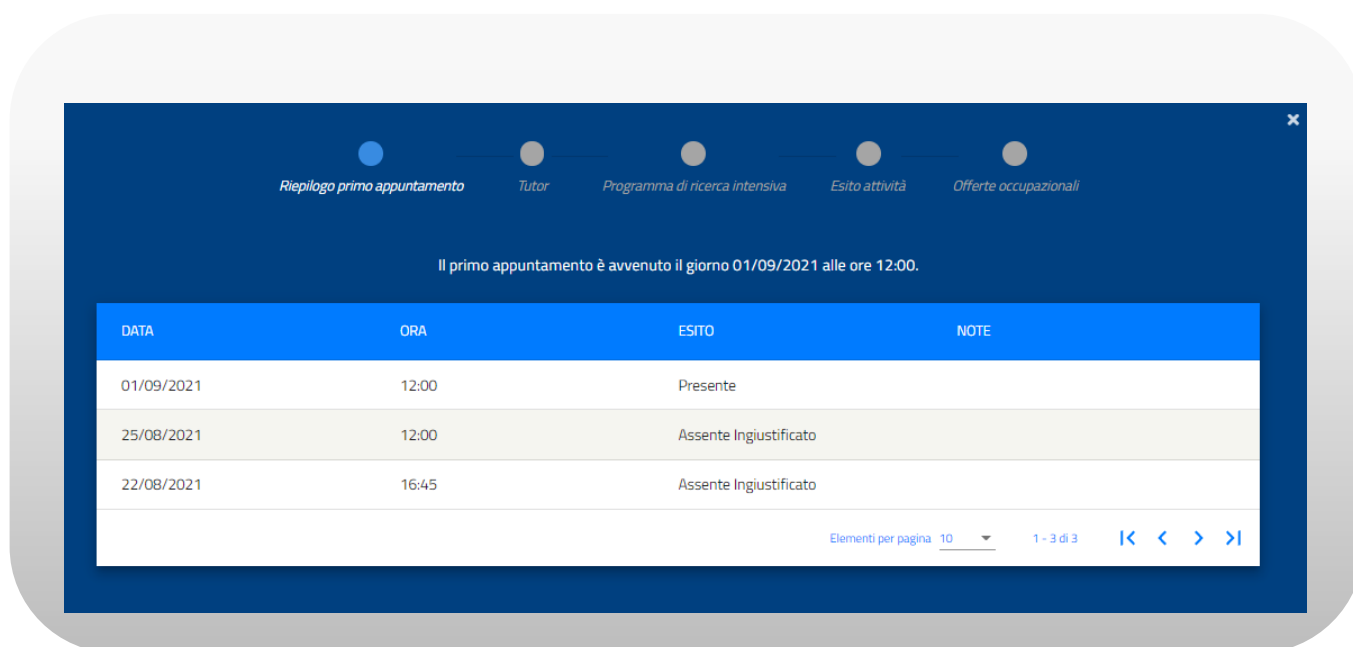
Riepilogo primo appuntamento Tutor Programma di ricerca intensiva Esito attività Offerte occupazionali

Il primo appuntamento è avvenuto il giorno 01/09/2021 alle ore 12:00.

| DATA | ORA | ESITO | NOTE |
|---|---|---|---|
| 01/09/2021 | 12:00 | Presente | |
| 25/08/2021 | 12:00 | Assente Ingiustificato | |
| 22/08/2021 | 16:45 | Assente Ingiustificato | |

Elementi per pagina 10 1 - 3 di 3